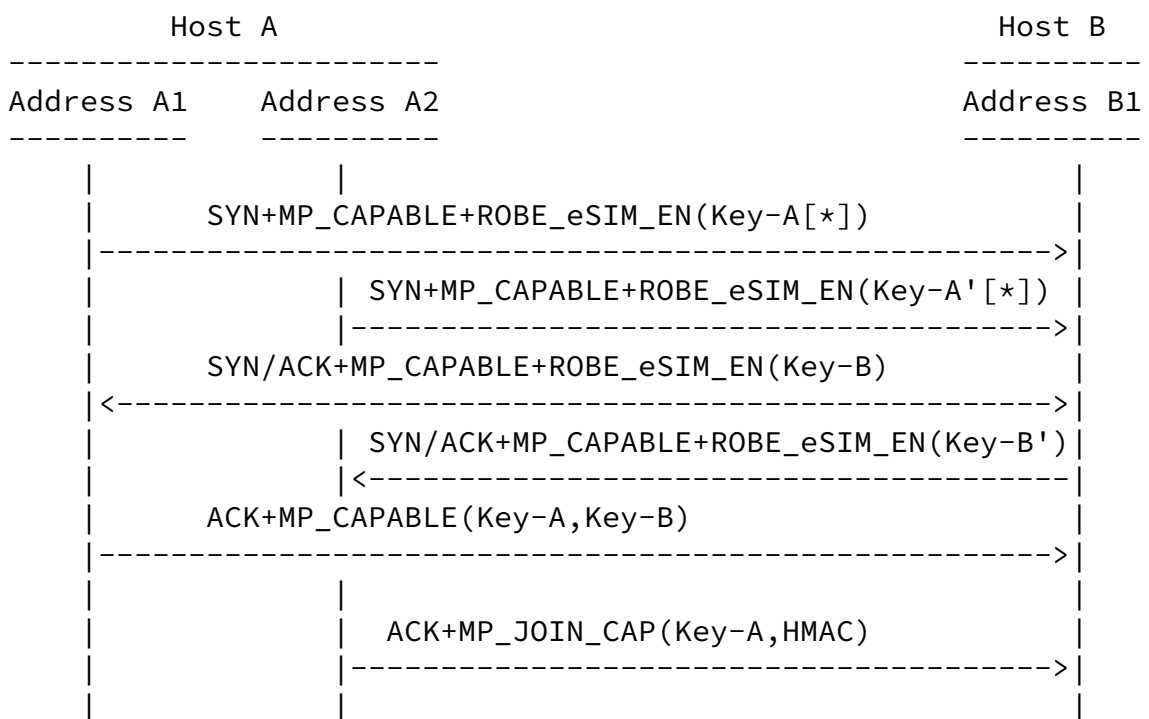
Host A

Host B

Address A1

Address A2

Address B1

SYN+MP_CAPABLE+ROBE_eSIM_EN(Key-A[*])

SYN+MP_CAPABLE+ROBE_eSIM_EN(Key-A'[*])

SYN/ACK+MP_CAPABLE+ROBE_eSIM_EN(Key-B)

SYN/ACK+MP_CAPABLE+ROBE_eSIM_EN(Key-B')

ACK+MP_CAPABLE(Key-A,Key-B)

ACK+MP_JOIN_CAP(Key-A,HMAC)